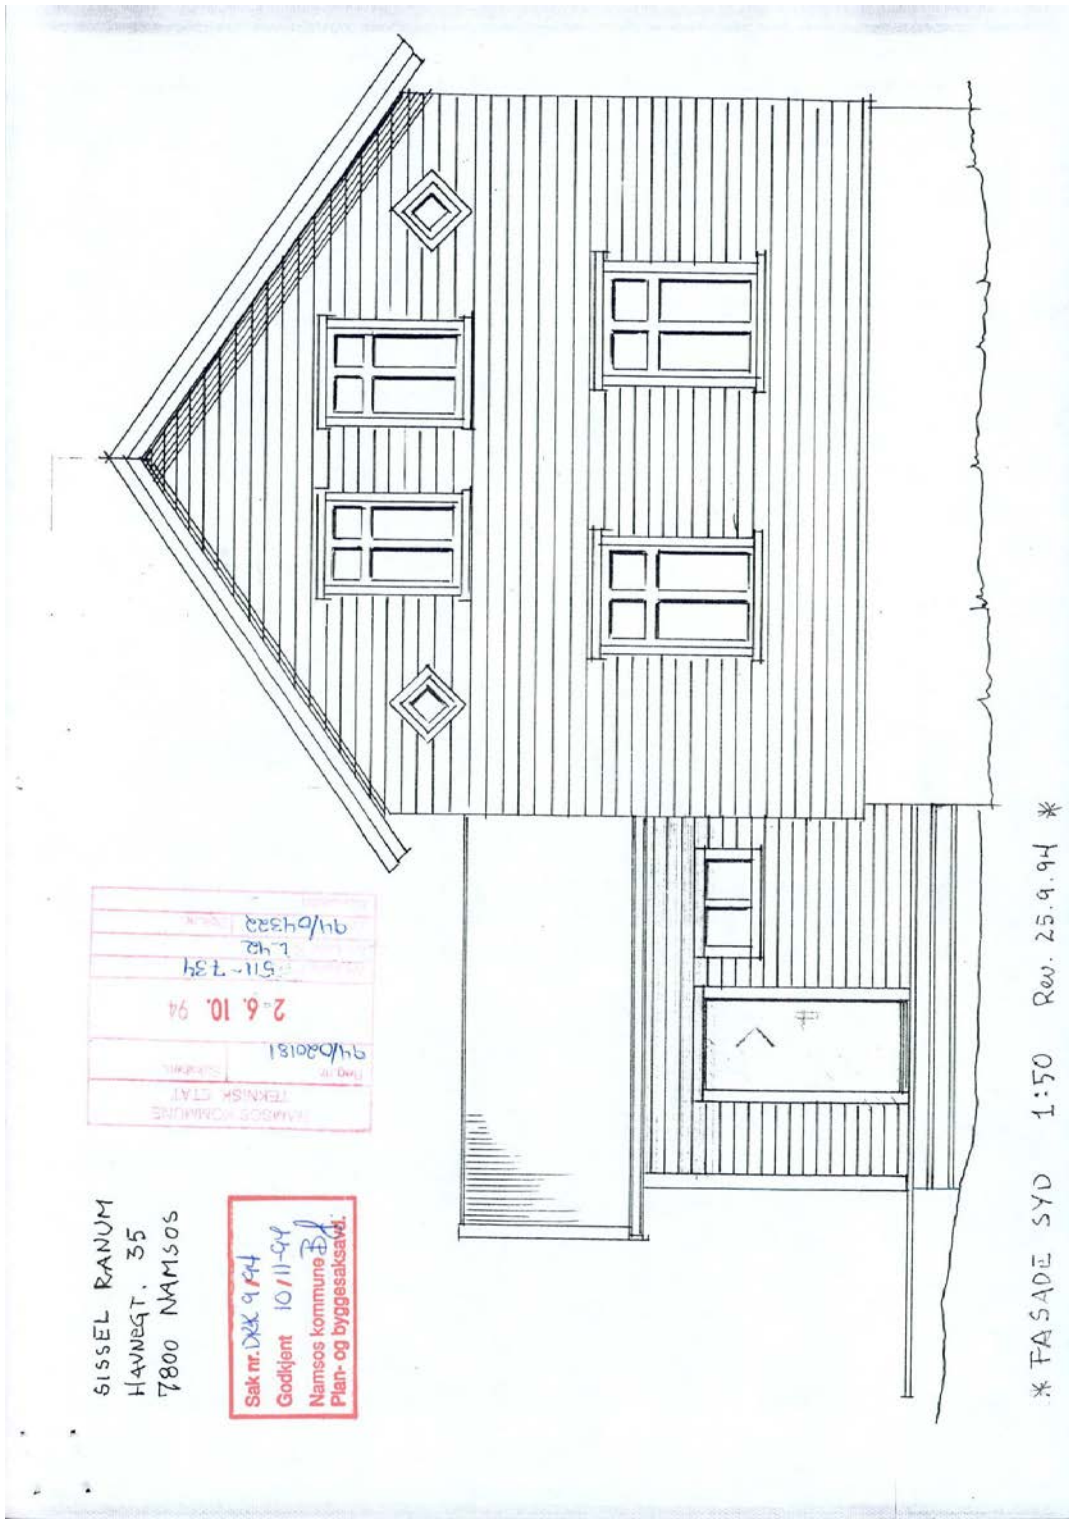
SISSEL RANUM
HAVNEGT. 35
7800 NAMSOS

Sak nr. DBK 9/94
Godkjent 10/11-94
Namsos kommune
Plan- og byggesaksavd.

NAMSOS KOMMUNE
TEKNISK ETAT
94/02181
2 - 6. 10. 94
511 - 734
L 42
94/04332

* FASADE SYD 1:50 Rev. 25.9.94 *